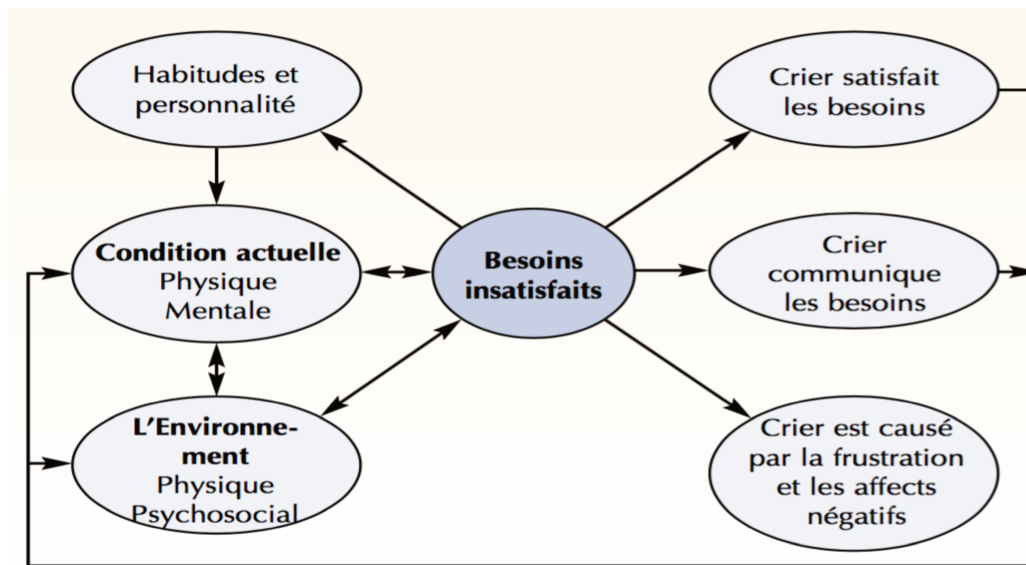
Habitudes et personnalité

Condition actuelle
Physique
Mentale

L'Environnement
Physique
Psychosocial

Besoins insatisfaits

Crier satisfait les besoins

Crier communique les besoins

Crier est causé par la frustration et les affects négatifs